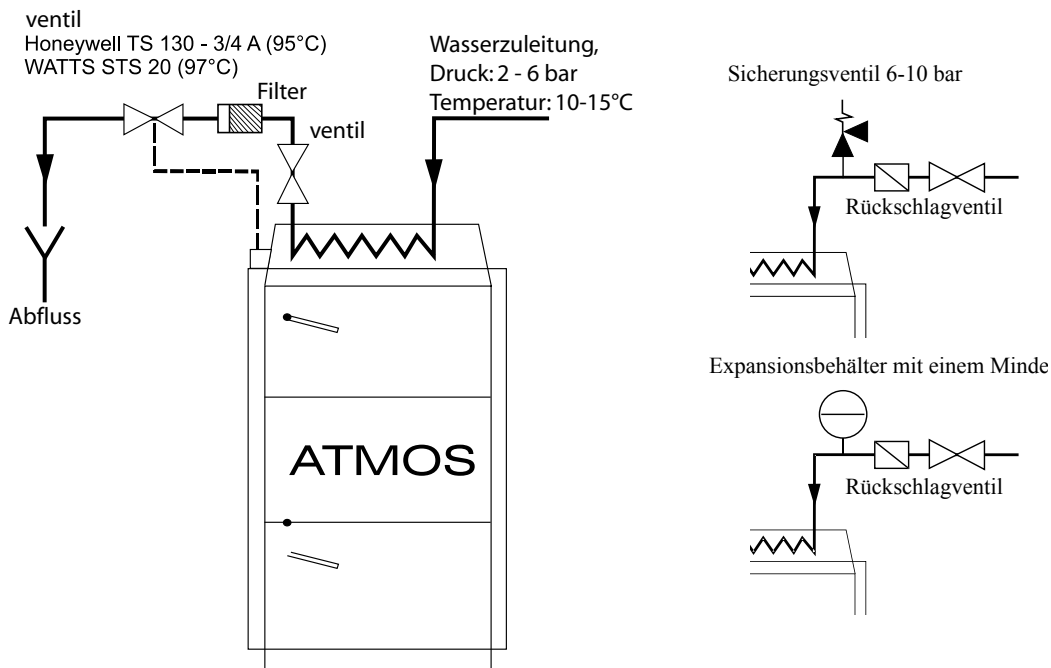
ventil
Honeywell TS 130 - 3/4 A (95°C)
WATTS STS 20 (97°C)

Filter

ventil

Wasserzuleitung,
Druck: 2 - 6 bar
Temperatur: 10-15°C

Abfluss

ATMOS

Sicherungsventil 6-10 bar

Rückschlagventil

Expansionsbehälter mit einem Minde

Rückschlagventil